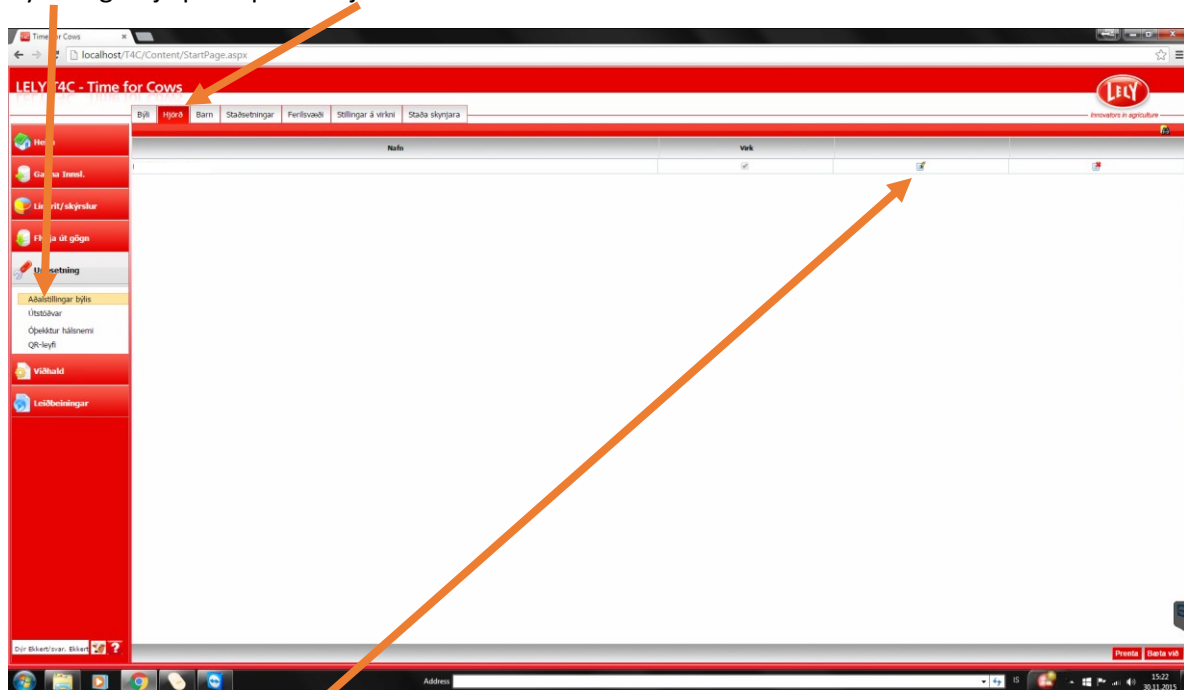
Time for Cows

localhost/T4C/Content/StartPage.aspx

LELY T4C - Time for Cows

LELY

Innovators in agriculture

Býli | Hjörð | Barn | Staðsetningar | Ferilsvæði | Stillingar á virkni | Staða skynjara

| Nafn | Virk | | |
|---|---|---|---|
| | | | |

Heim

Gagna Innsl.

Línurit/skýrslur

Flytja út gögn

Uppsetning

Aðalstillingar býlis

Útstöðvar

Óþekktur hálsnemi

QR-leyfi

Viðhald

Leiðbeiningar

Dýr Ekkert/svar. Ekkert

Prenta | Bæta við

Address

IS

15:22
30.11.2015